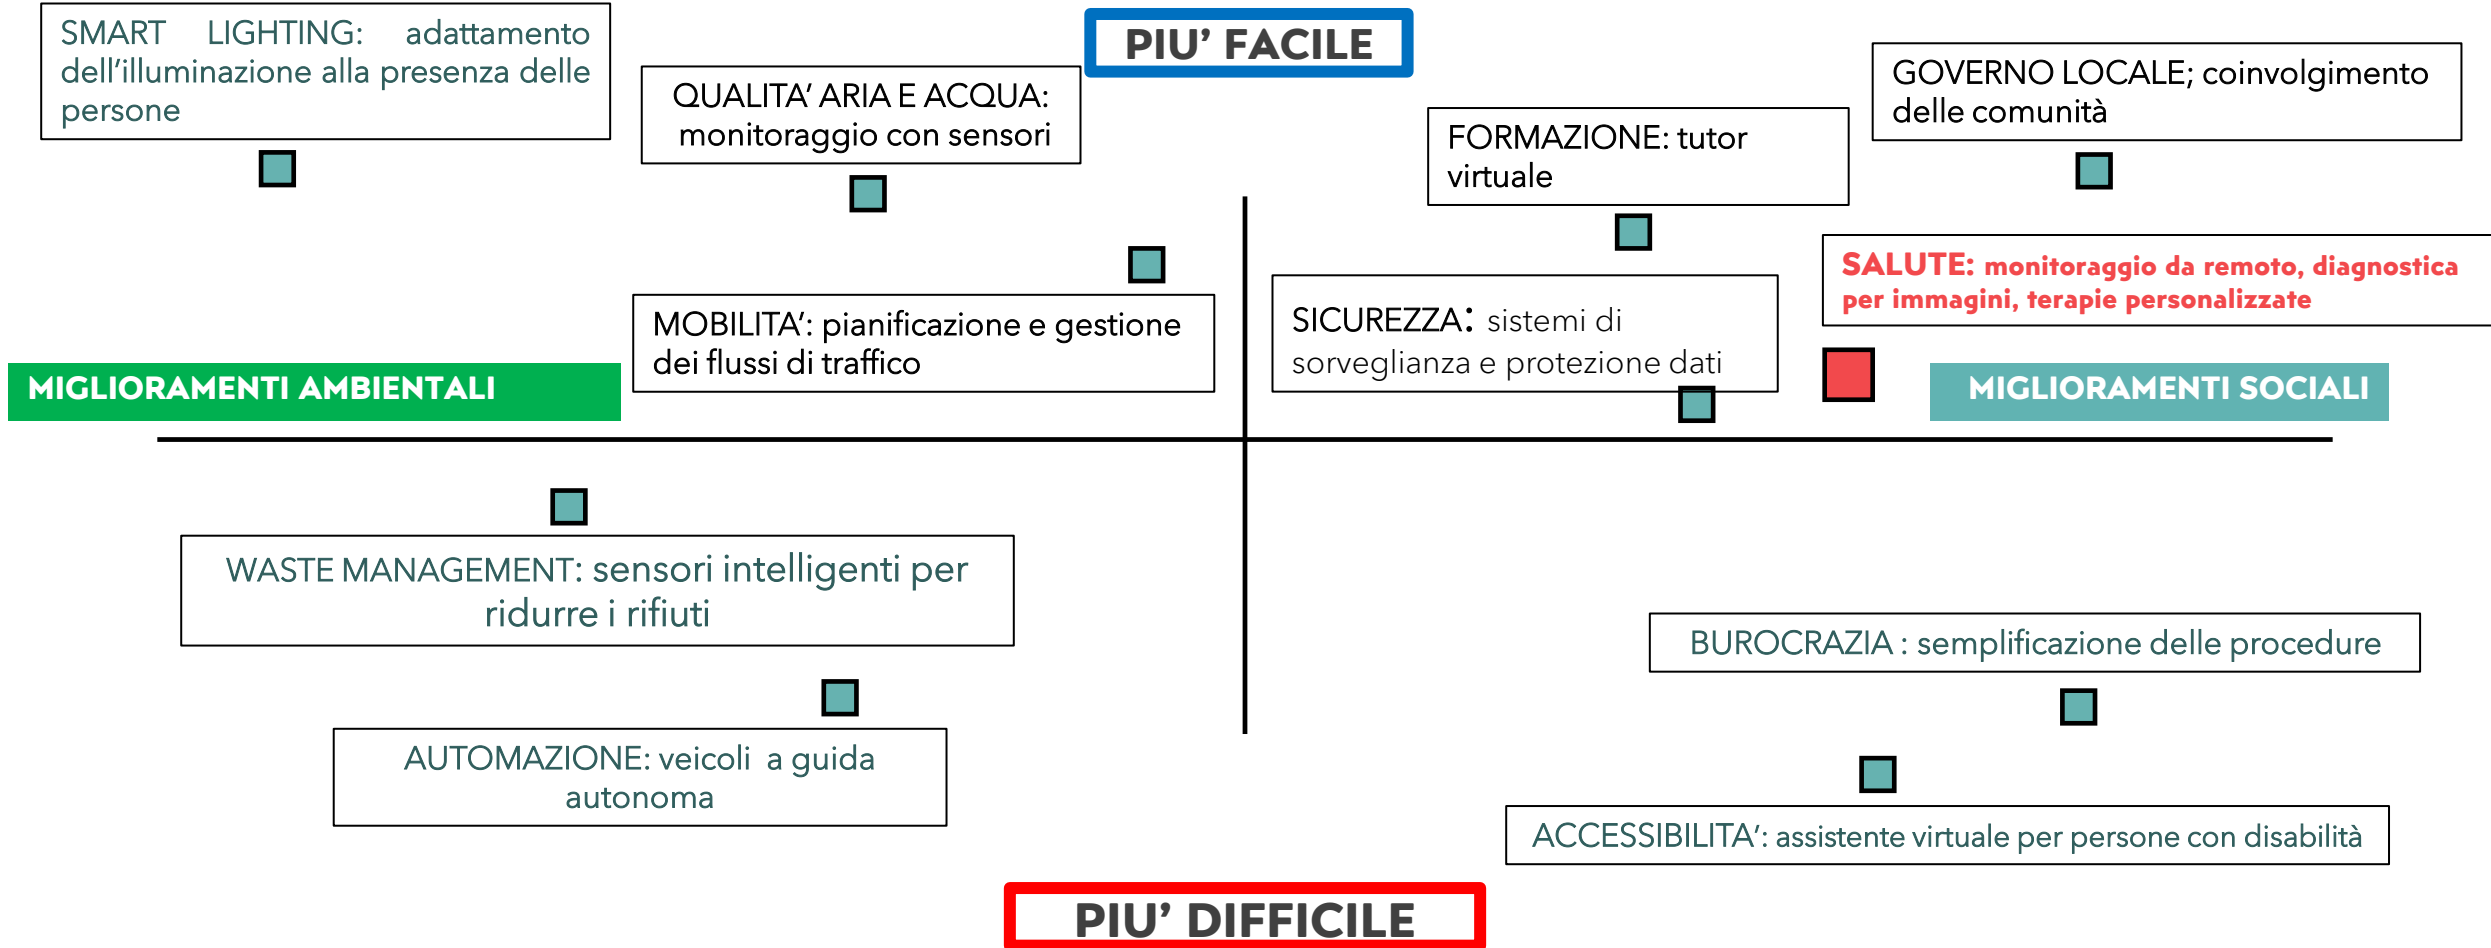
SMART LIGHTING: adattamento dell'illuminazione alla presenza delle persone

QUALITA' ARIA E ACQUA: monitoraggio con sensori

PIU' FACILE

FORMAZIONE: tutor virtuale

GOVERNO LOCALE; coinvolgimento delle comunità

SALUTE: monitoraggio da remoto, diagnostica per immagini, terapie personalizzate

MOBILITA': pianificazione e gestione dei flussi di traffico

SICUREZZA: sistemi di sorveglianza e protezione dati

MIGLIORAMENTI AMBIENTALI

MIGLIORAMENTI SOCIALI

WASTE MANAGEMENT: sensori intelligenti per ridurre i rifiuti

BUROCRAZIA : semplificazione delle procedure

AUTOMAZIONE: veicoli a guida autonoma

ACCESSIBILITA': assistente virtuale per persone con disabilità

PIU' DIFFICILE